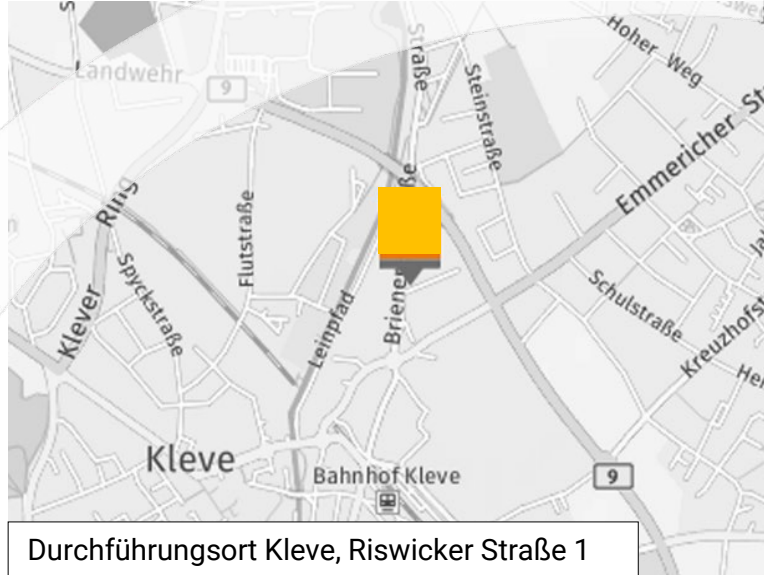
Landwehr
9
Straße
Steinstraße
Hoher Weg
Emmericher St
Klever Ring
Spyckstraße
Flutstraße
Leimpfad
Briener Straße
Schulstraße
Kreuzhofst
Kleve
Bahnhof Kleve
9
Durchführungsort Kleve, Riswicker Straße 1